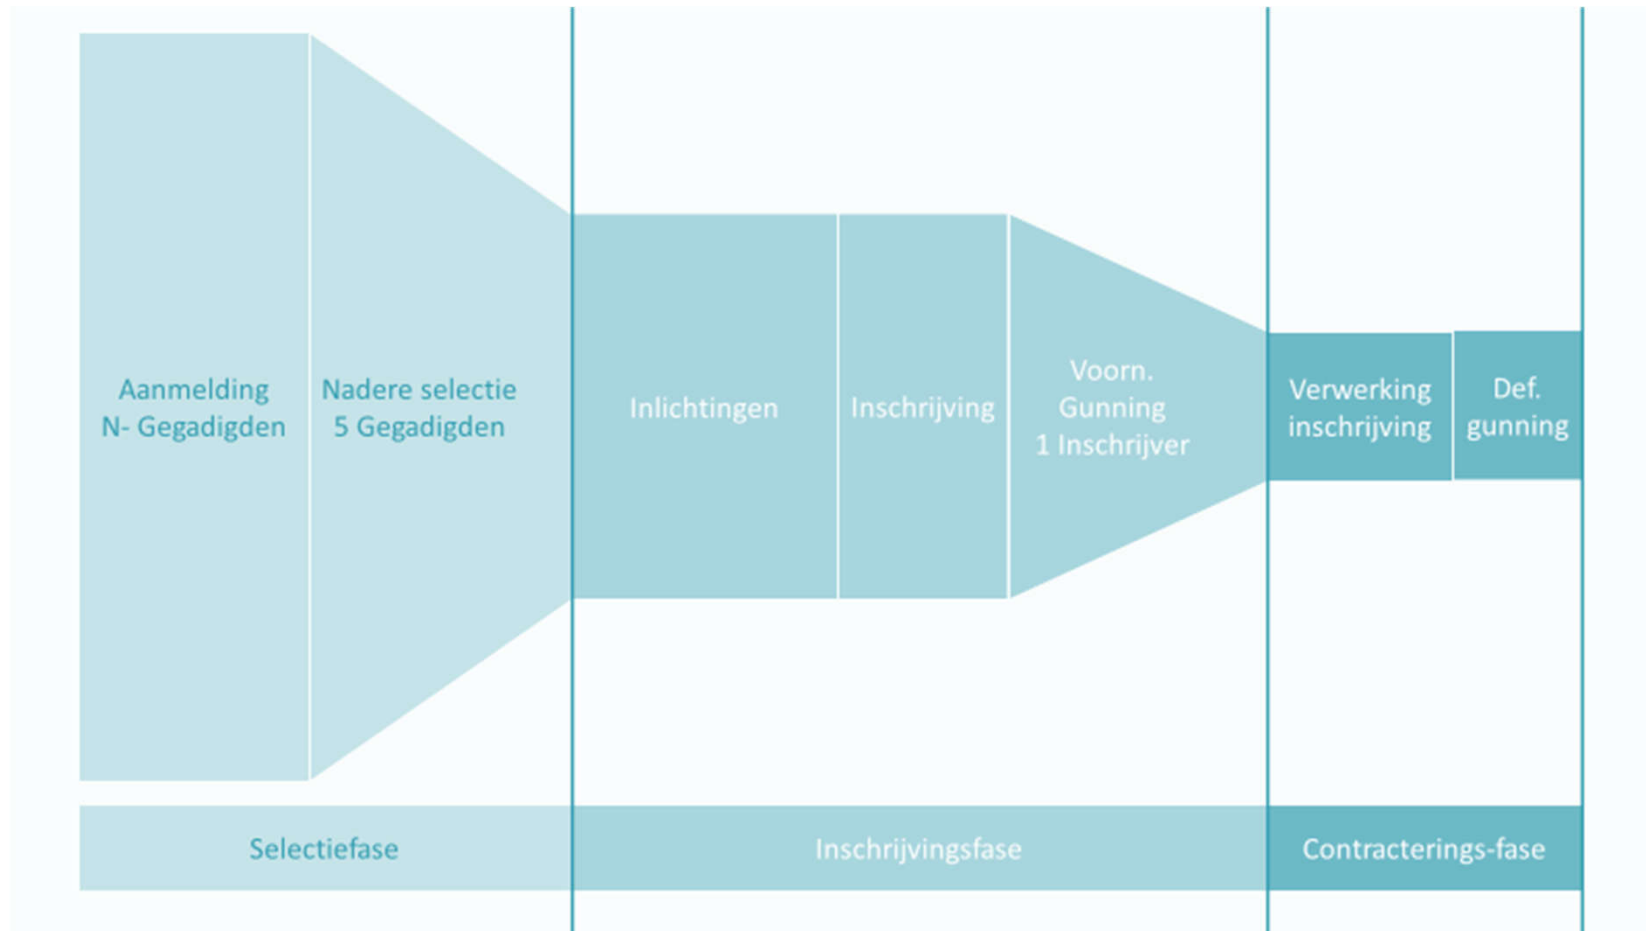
Aanmelding
N- Gegadigden

Nadere selectie
5 Gegadigden

Inlichtingen

Inschrijving

Voorn.
Gunning
1 Inschrijver

Verwerking
inschrijving

Def.
gunning

Selectiefase

Inschrijvingsfase

Contracterings-fase